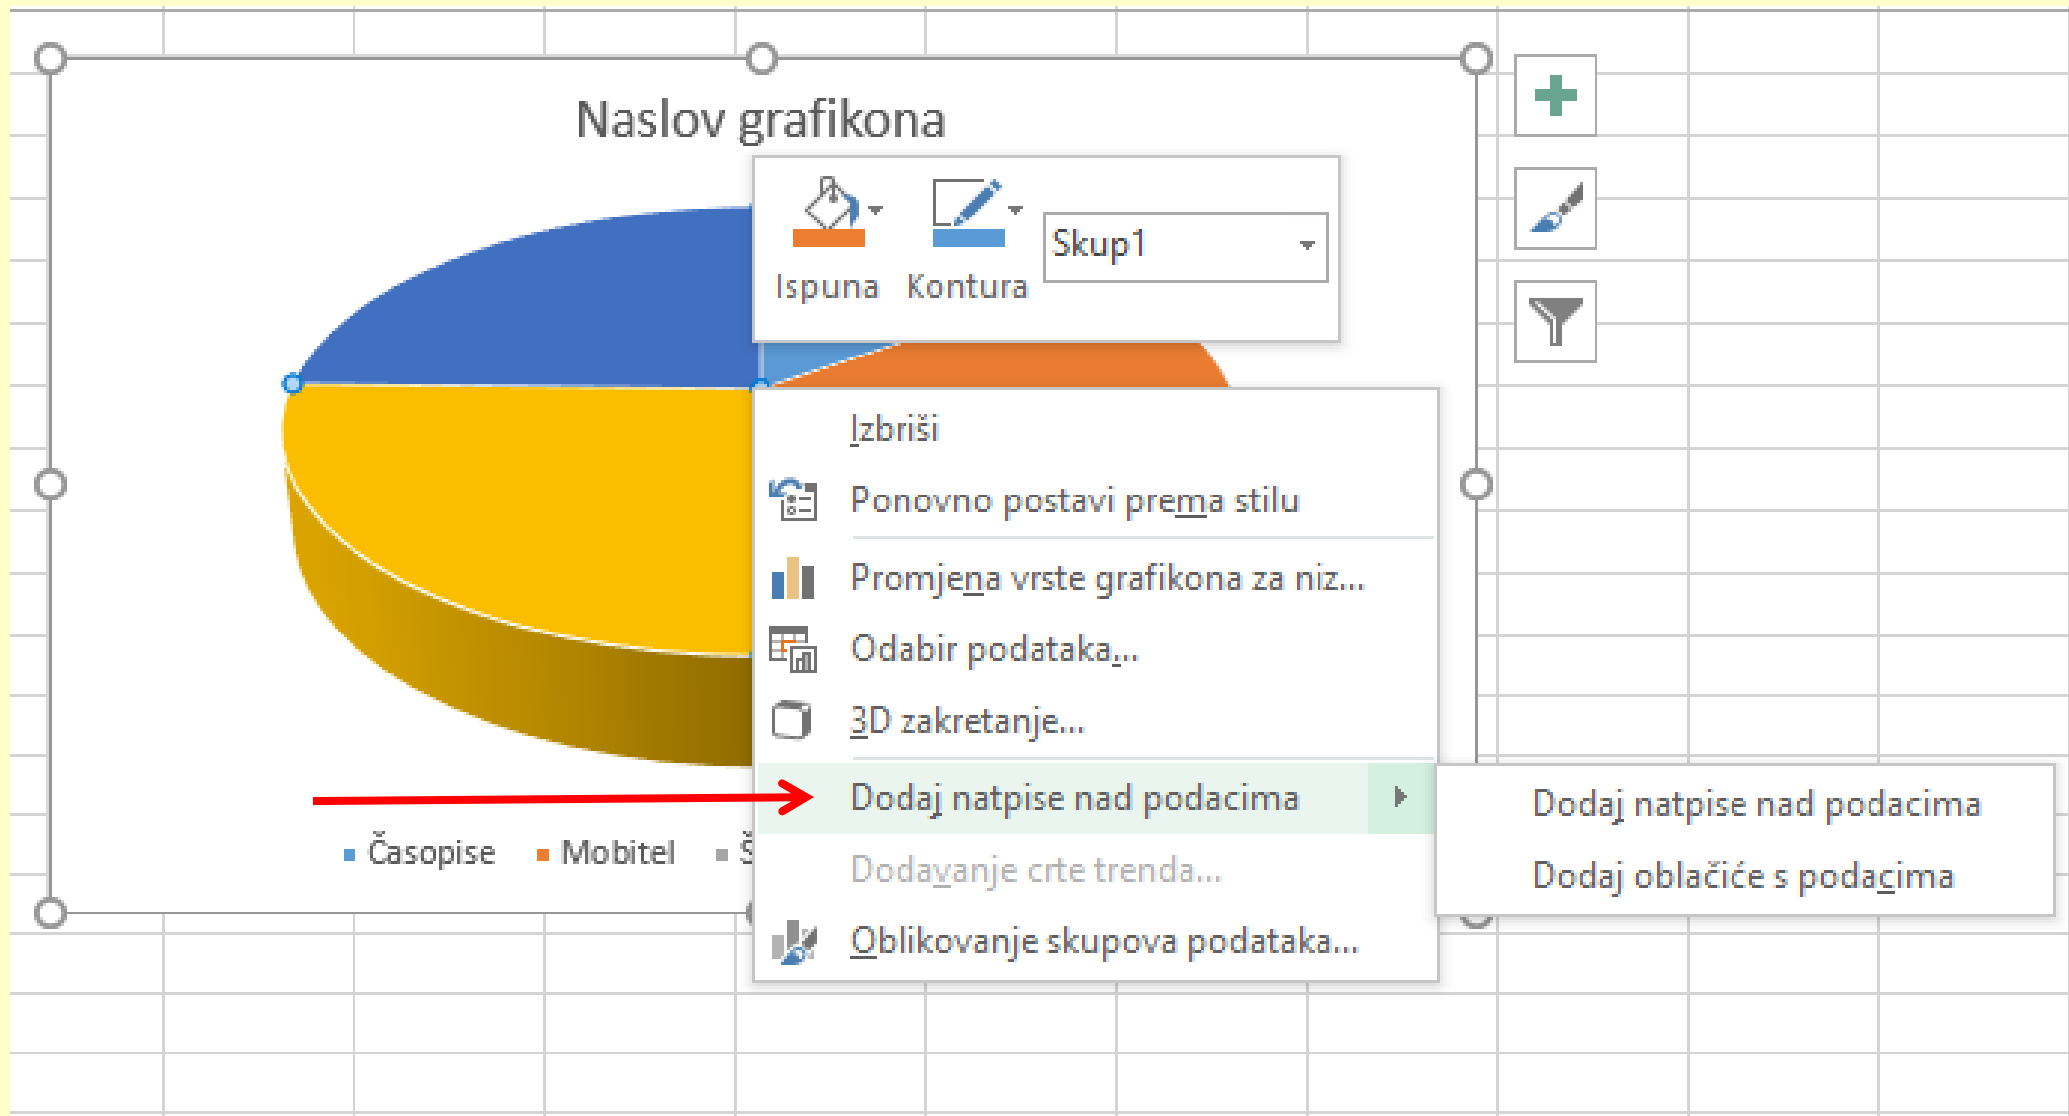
Naslov grafikona

Ispuna Kontura Skup1

Izbriši
Ponovno postavi prema stilu
Promjena vrste grafikona za niz...
Odabir podataka...
3D zakretanje...
Dodaj natpise nad podacima
Dodavanje crte trenda...
Oblikovanje skupova podataka...

Dodaj natpise nad podacima
Dodaj oblačiće s podacima

Časopise Mobitel Š